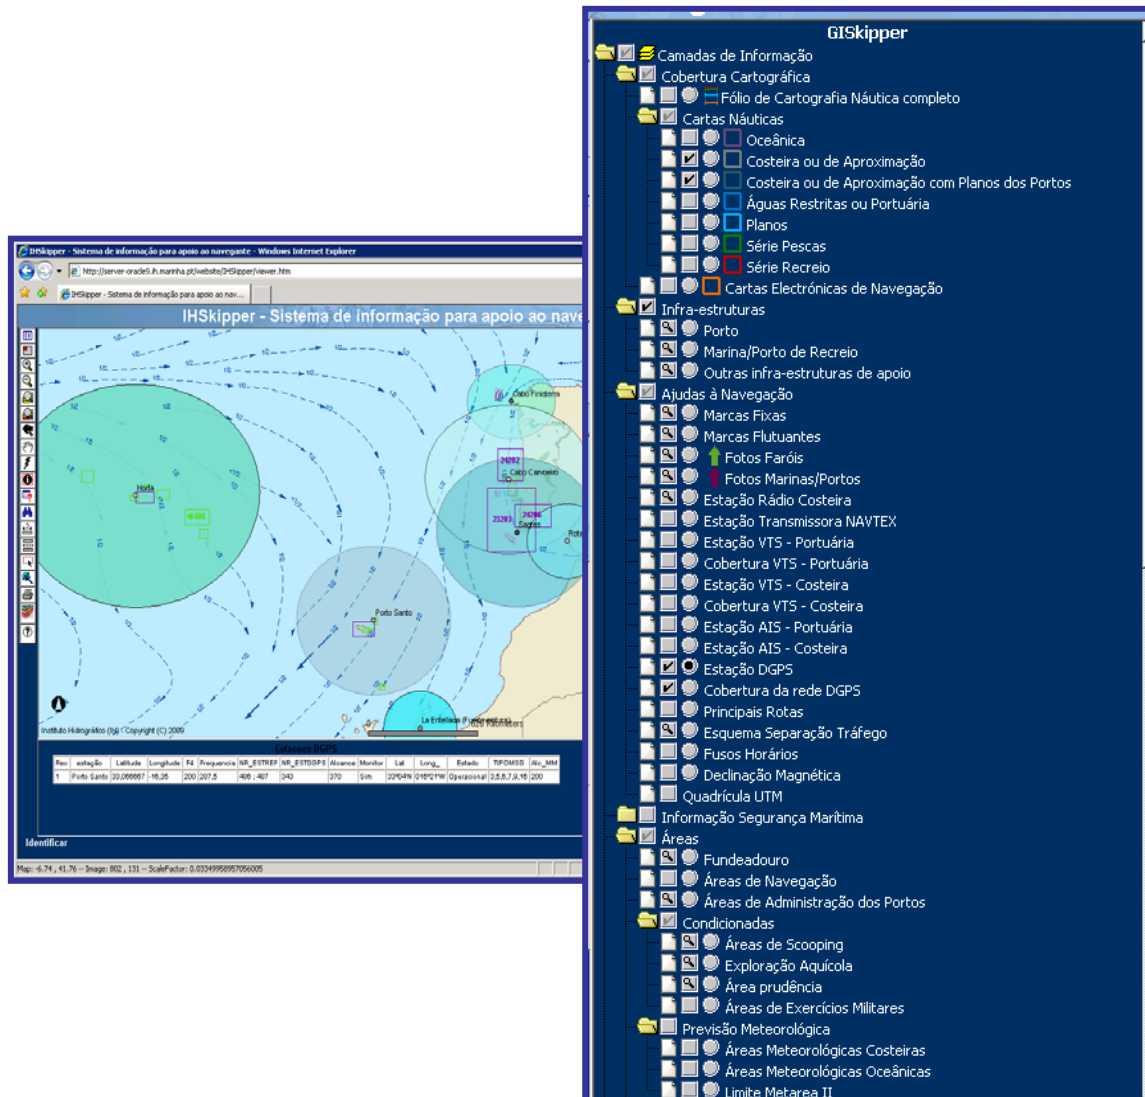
IHSkipper - Sistema de informação para apoio ao navegante - Windows Internet Explorer

http://server-oracle9.ih.marinha.pt/website/IHSkipper/viewer.htm

IHSkipper - Sistema de informação para apoio ao nav...

IHSkipper - Sistema de informação para apoio ao nave

Horta

Cabo Finisterra

Cabo Carvoeiro

Sagres

Porto Santo

La Estrelada

Instituto Hidrográfico (IH) Copyright (C) 2009

Estacoes DGPS

| Reo | estação | Latitude | Longitude | F4 | Frequencia | NR_ESTREF | NR_ESTDGPS | Alcance | Monitor | Lat | Long | Estado | TIPOMSG | Alc_MM |
|---|---|---|---|---|---|---|---|---|---|---|---|---|---|---|
| 1 | Porto Santo | 33,066667 | -16,35 | 200 | 287,5 | 486 ; 487 | 340 | 370 | Sim | 33º04'N | 016º21'W | Operacional | 3,5,6,7,9,16 | 200 |

Identificar

Map: -6.74 , 41.76 -- Image: 802 , 131 -- ScaleFactor: 0.03349958957056005

GISkipper
Camadas de Informação
Cobertura Cartográfica
Fólio de Cartografia Náutica completo
Cartas Náuticas
Oceânica
Costeira ou de Aproximação
Costeira ou de Aproximação com Planos dos Portos
Águas Restritas ou Portuária
Planos
Série Pescas
Série Recreio
Cartas Electrónicas de Navegação
Infra-estruturas
Porto
Marina/Porto de Recreio
Outras infra-estruturas de apoio
Ajudas à Navegação
Marcas Fixas
Marcas Flutuantes
Fotos Faróis
Fotos Marinas/Portos
Estação Rádio Costeira
Estação Transmissora NAVTEX
Estação VTS - Portuária
Cobertura VTS - Portuária
Estação VTS - Costeira
Cobertura VTS - Costeira
Estação AIS - Portuária
Estação AIS - Costeira
Estação DGPS
Cobertura da rede DGPS
Principais Rotas
Esquema Separação Tráfego
Fusos Horários
Declinação Magnética
Quadrícula UTM
Informação Segurança Marítima
Áreas
Fundeadouro
Áreas de Navegação
Áreas de Administração dos Portos
Condicionadas
Áreas de Scooping
Exploração Aquícola
Área prudência
Áreas de Exercícios Militares
Previsão Meteorológica
Áreas Meteorológicas Costeiras
Áreas Meteorológicas Oceânicas
Limite Metarea II